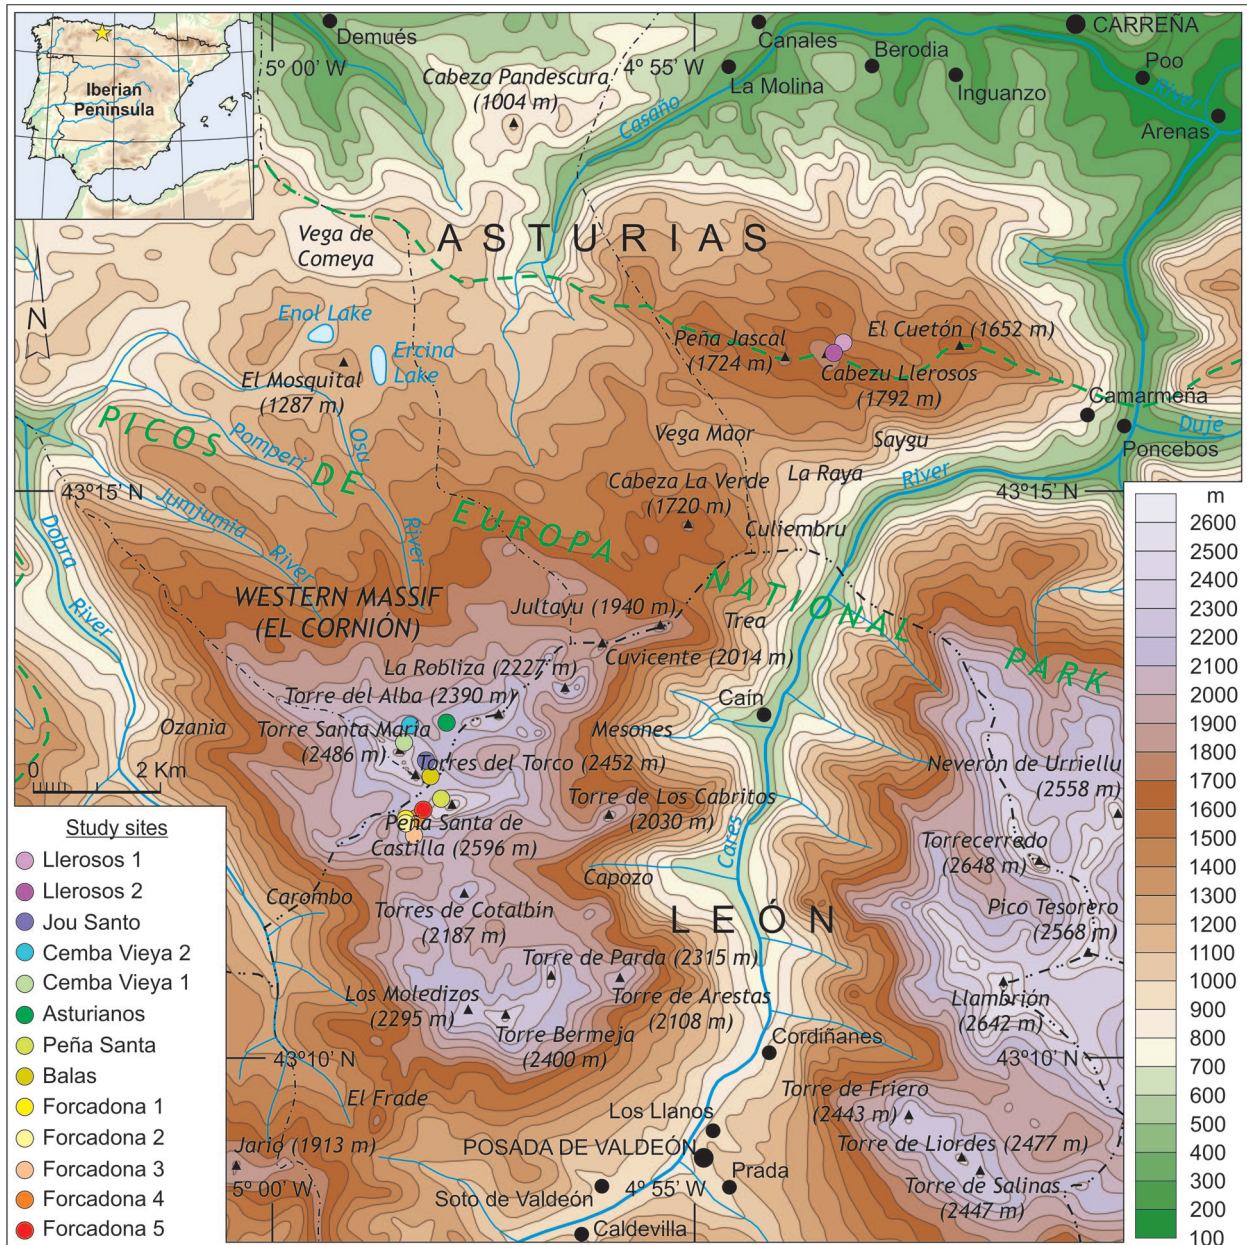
Iberian Peninsula

Demués
5º 00' W
Cabeza Pandescura (1004 m)
4º 55' W
Canales
La Molina
Berodia
Inguanzo
CARREÑA
Poo
River
Arenas
Casaño

Vega de Comeya
ASTURIAS
N
Enol Lake
Ercina Lake
El Mosquital (1287 m)
Peña Jascal (1724 m)
El Cuetón (1652 m)
Cabezu Llerosos (1792 m)
Camarmeña
Poncebos
Duje
PICOS DE EUROPA NATIONAL PARK
Pomperi
Osu
Vega Maor
Saygu
La Raya
River
43º15' N
Junjumia
River
Dobra
River
Cabeza La Verde (1720 m)
Culiembru
43º15' N
WESTERN MASSIF (EL CORNIÓN)
Jultayu (1940 m)
Trea
La Robliza (2227 m)
Cuvicente (2014 m)
Torre del Alba (2390 m)
Caín
Ozania
Torre Santa María (2486 m)
Mesones
Torres del Torco (2452 m)
Neverón de Urriellu (2558 m)
0
2 Km
Torre de Los Cabritos (2030 m)
Peña Santa de Castilla (2596 m)
Cares
Torrecerredo (2648 m)
Capozo
Carombo
Torres de Cotalbín (2187 m)
LEÓN
Pico Tesorero (2568 m)
Torre de Parda (2315 m)
Los Moledizos (2295 m)
Torre de Arestas (2108 m)
Llambrión (2642 m)
Torre Bermeja (2400 m)
Cordiñanes
43º10' N
43º10' N
El Frade
Torre de Friero (2443 m)
Los Llanos
Jario (1913 m)
POSADA DE VALDEÓN
Torre de Liordes (2477 m)
Prada
5º 00' W
4º 55' W
Torre de Salinas (2447 m)
Soto de Valdeón
Caldevilla

Study sites
Llerosos 1
Llerosos 2
Jou Santo
Cemba Vieya 2
Cemba Vieya 1
Asturianos
Peña Santa
Balas
Forcadona 1
Forcadona 2
Forcadona 3
Forcadona 4
Forcadona 5

m
2600
2500
2400
2300
2200
2100
2000
1900
1800
1700
1600
1500
1400
1300
1200
1100
1000
900
800
700
600
500
400
300
200
100